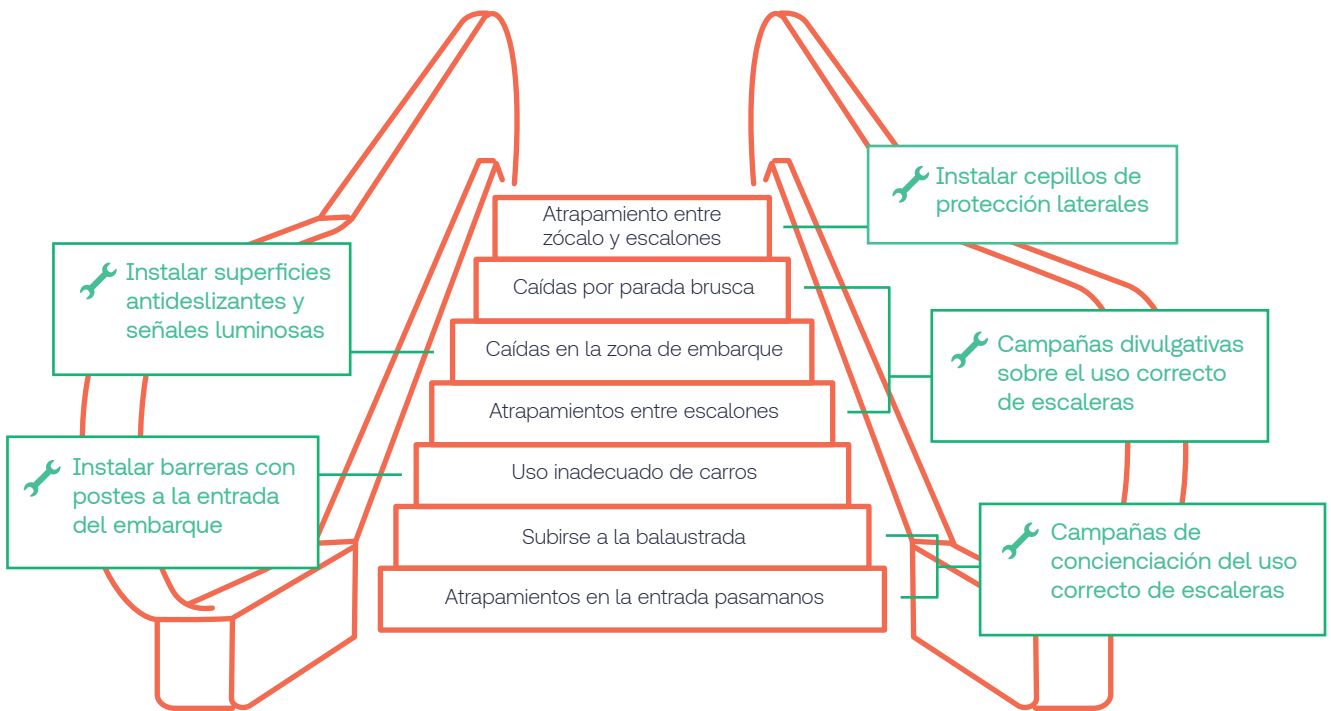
Atrapamiento entre zócalo y escalones

Caídas por parada brusca

Caídas en la zona de embarque

Atrapamientos entre escalones

Uso inadecuado de carros

Subirse a la balaustrada

Atrapamientos en la entrada pasamanos

Instalar superficies antideslizantes y señales luminosas

Instalar barreras con postes a la entrada del embarque

Instalar cepillos de protección laterales

Campañas divulgativas sobre el uso correcto de escaleras

Campañas de concienciación del uso correcto de escaleras